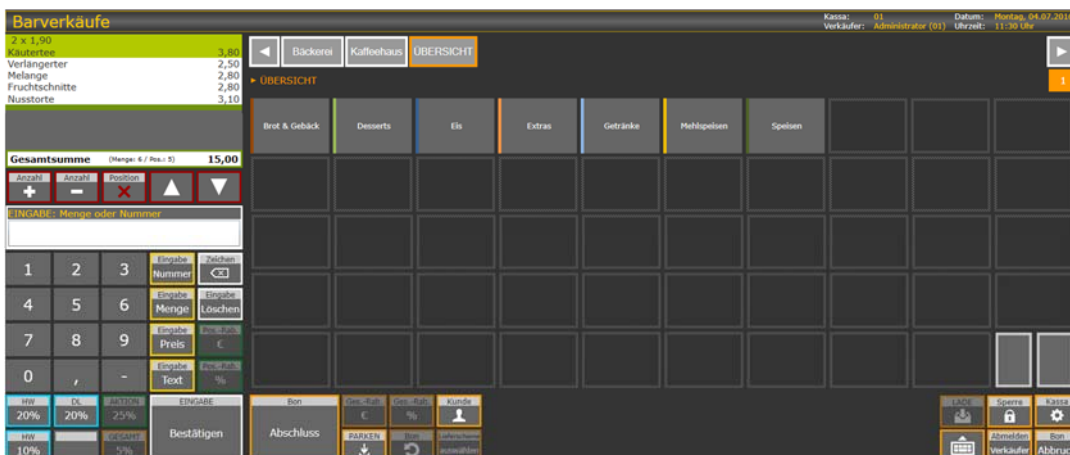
Barverkäufe

Kassa: 01
Verkäufer: Administrator (01)
Datum: Montag, 04.07.201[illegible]
Uhrzeit: 11:30 Uhr

2 x 1,90
Käutertee 3,80
Verlängerter 2,50
Melange 2,80
Fruchtschnitte 2,80
Nusstorte 3,10

Gesamtsumme (Menge: 6 / Pos.: 5) 15,00

Anzahl
Anzahl
Position

EINGABE: Menge oder Nummer

1 2 3
4 5 6
7 8 9
0 , -

Eingabe Nummer
Zeichen
Eingabe Menge
Eingabe Löschen
Eingabe Preis
Pos.-Rab. €
Eingabe Text
Pos.-Rab. %

HW 20%
DL 20%
AKTION 25%
EINGABE Bestätigen
HW 10%
GESAMT 5%

Bäckerei
Kaffeehaus
ÜBERSICHT

▸ ÜBERSICHT

1

Brot & Gebäck
Desserts
Eis
Extras
Getränke
Mehlspeisen
Speisen

Bon Abschluss
Ges.-Rab. €
Ges.-Rab. %
Kunde
PARKEN
Bon
Lieferschein auswählen
LADE
Sperre
Kassa
Abmelden Verkäufer
Bon Abbruc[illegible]